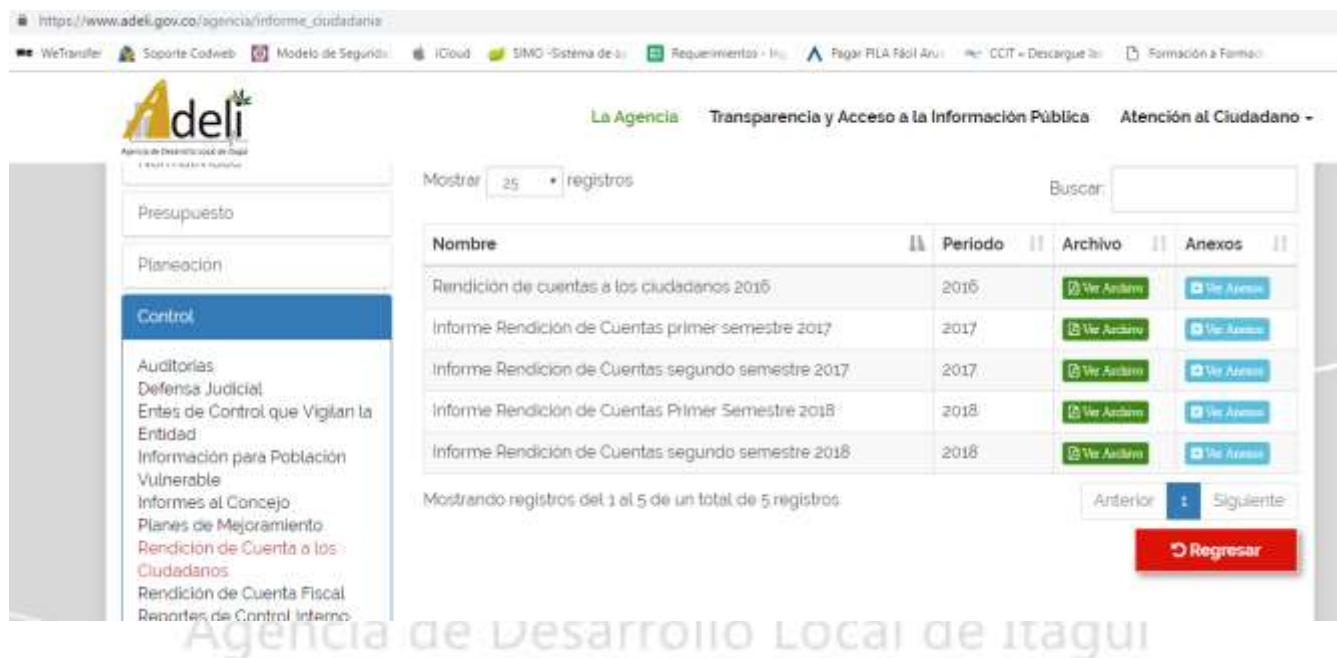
https://www.adeli.gov.co/agencia/informe_ciudadania

WeTransfer Soporte Codweb Modelo de Segurida iCloud SIMO -Sistema de a Requerimientos - In Pagar PILA Fácil Aru CCIT - Descargue la Formación a Format

Adeli
Agencia de Desarrollo Local de Itagüí

La Agencia Transparencia y Acceso a la Información Pública Atención al Ciudadano

Presupuesto

Planeacion

Control

Auditorias
Defensa Judicial
Entes de Control que Vigilan la Entidad
Información para Población Vulnerable
Informes al Concejo
Planes de Mejoramiento
Rendicion de Cuenta a los Ciudadanos
Rendición de Cuenta Fiscal
Reportes de Control Interno

Mostrar 25 registros

Buscar:

| Nombre | Periodo | Archivo | Anexos |
|---|---|---|---|
| Rendición de cuentas a los ciudadanos 2016 | 2016 | Ver Archivo | Ver Anexos |
| Informe Rendición de Cuentas primer semestre 2017 | 2017 | Ver Archivo | Ver Anexos |
| Informe Rendicion de Cuentas segundo semestre 2017 | 2017 | Ver Archivo | Ver Anexos |
| Informe Rendición de Cuentas Primer Semestre 2018 | 2018 | Ver Archivo | Ver Anexos |
| Informe Rendición de Cuentas segundo semestre 2018 | 2018 | Ver Archivo | Ver Anexos |

Mostrando registros del 1 al 5 de un total de 5 registros

Anterior 1 Siguiente

Regresar

Agencia de Desarrollo Local de Itagüí